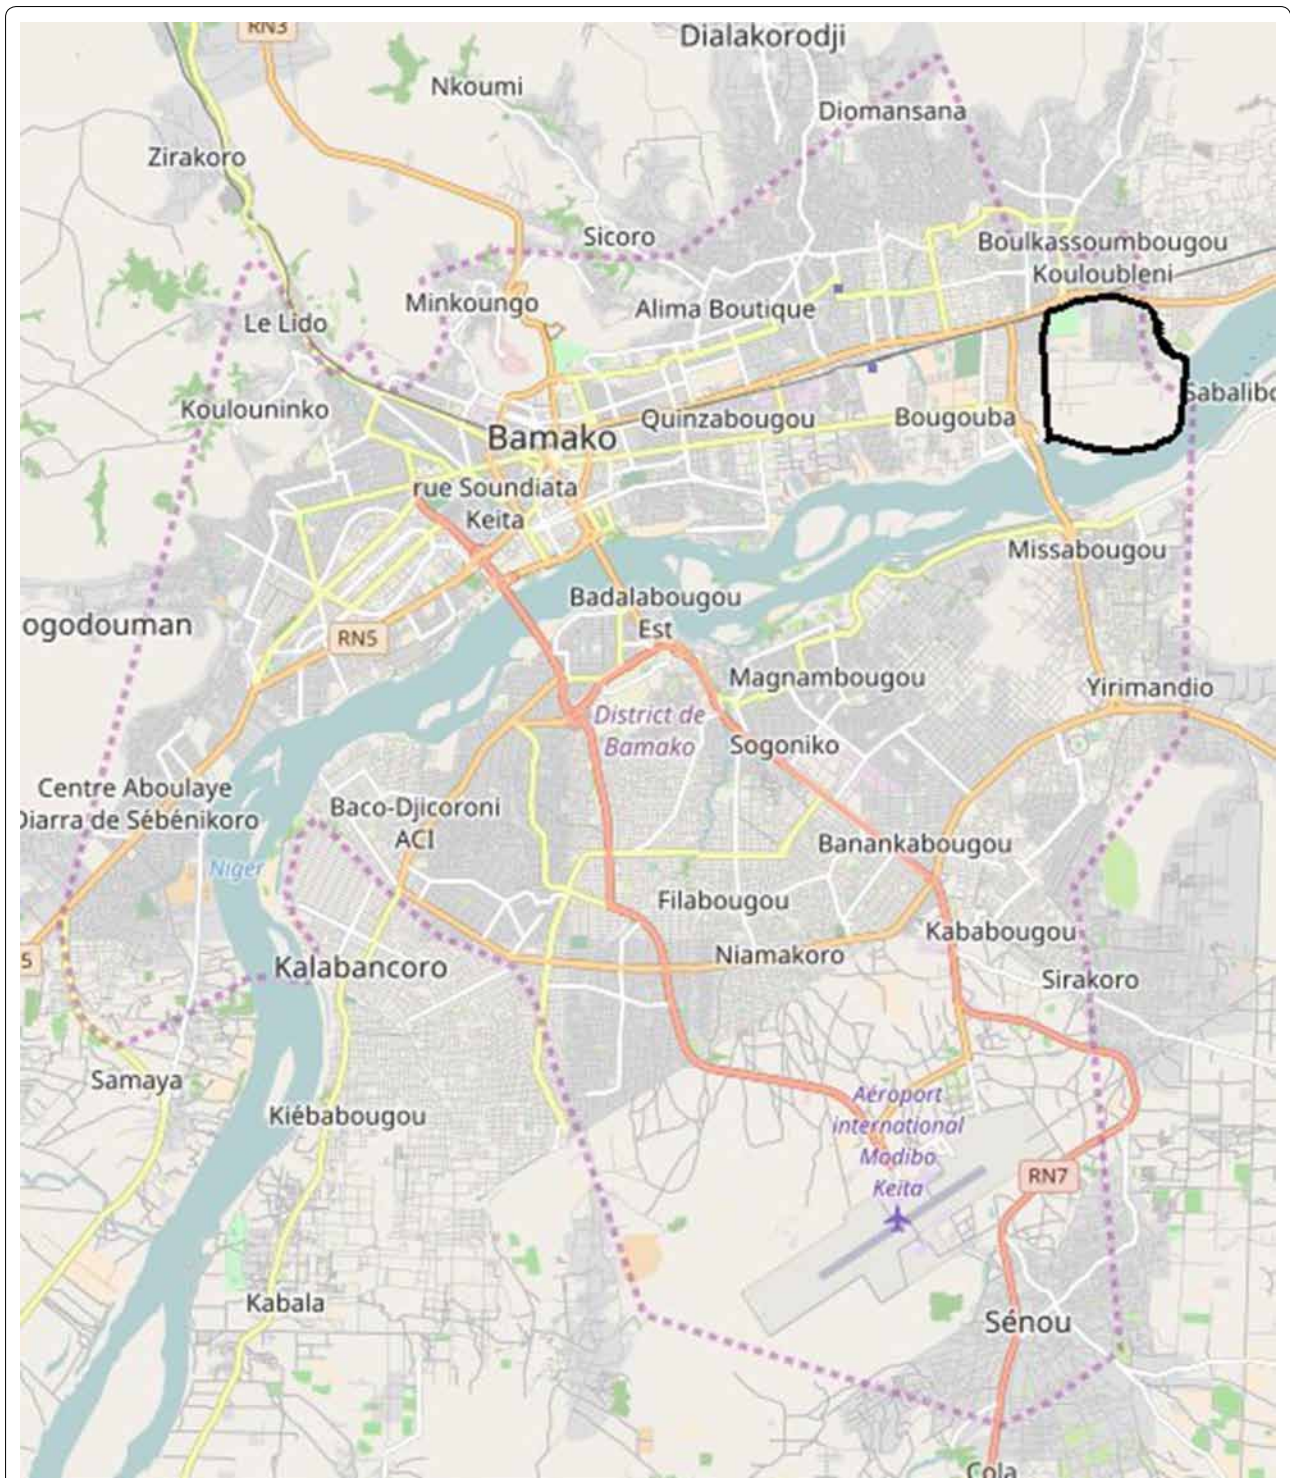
RN3
Dialakorodji
Nkoumi
Diomansana
Zirakoro
Sicoro
Boulkassoumbougou
Kouloubleni
Minkoungo
Alima Boutique
Le Lido
Sabalibo
Koulouninko
Quinzabougou
Bougouba
Bamako
rue Soundiata Keita
Missabougou
ogodouman
RN5
Badalabougou Est
Magnambougou
Yirimandio
District de Bamako
Sogoniko
Centre Aboulaye Diarra de Sébénikoro
Baco-Djicoroni ACI
Banankabougou
Niger
Filabougou
Kababougou
5
Niamakoro
Kalabancoro
Sirakoro
Samaya
Aéroport international Modibo Keita
Kiébabougou
RN7
Kabala
Sénou
Cola